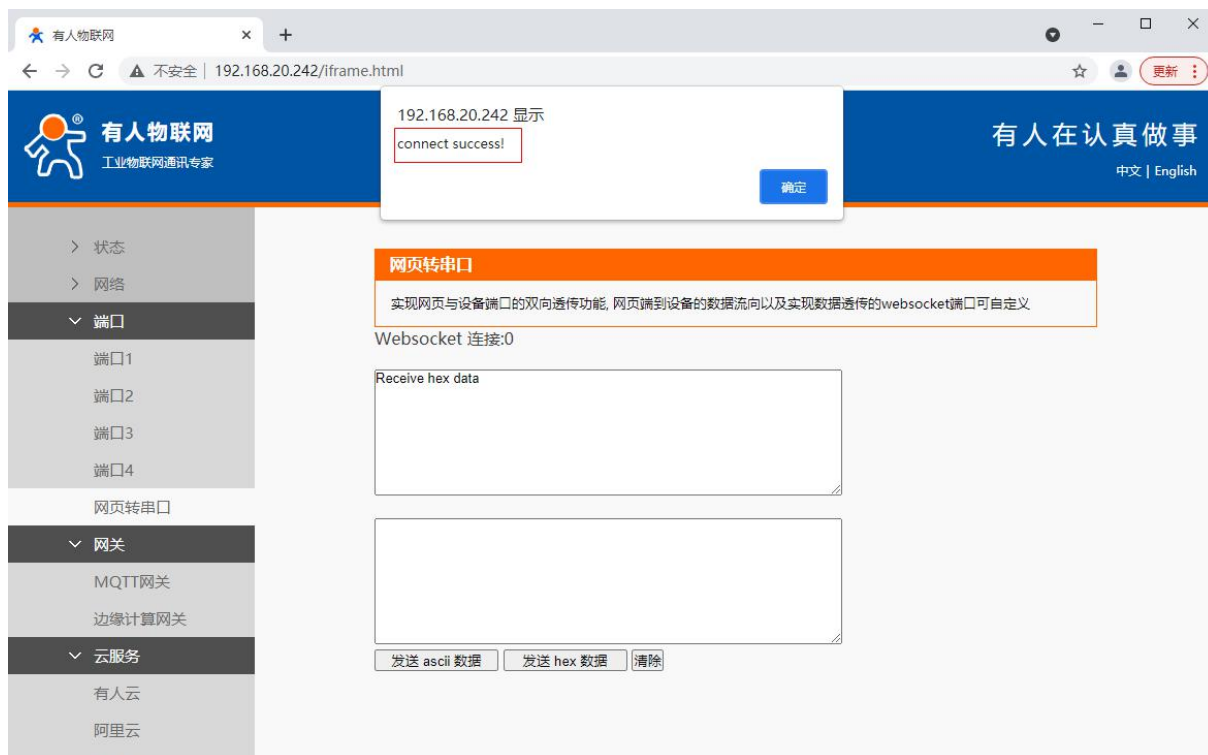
有人物联网 ×

+

不安全 | 192.168.20.242/iframe.html

更新

有人物联网
工业物联网通讯专家

192.168.20.242 显示
connect success!
确定

有人在认真做事
中文 | English

> 状态
> 网络
∨ 端口
端口1
端口2
端口3
端口4
网页转串口
∨ 网关
MQTT网关
边缘计算网关
∨ 云服务
有人云
阿里云

网页转串口

实现网页与设备端口的双向透传功能, 网页端到设备的数据流向以及实现数据透传的websocket端口可自定义

Websocket 连接:0

Receive hex data

发送 ascii 数据 发送 hex 数据 清除